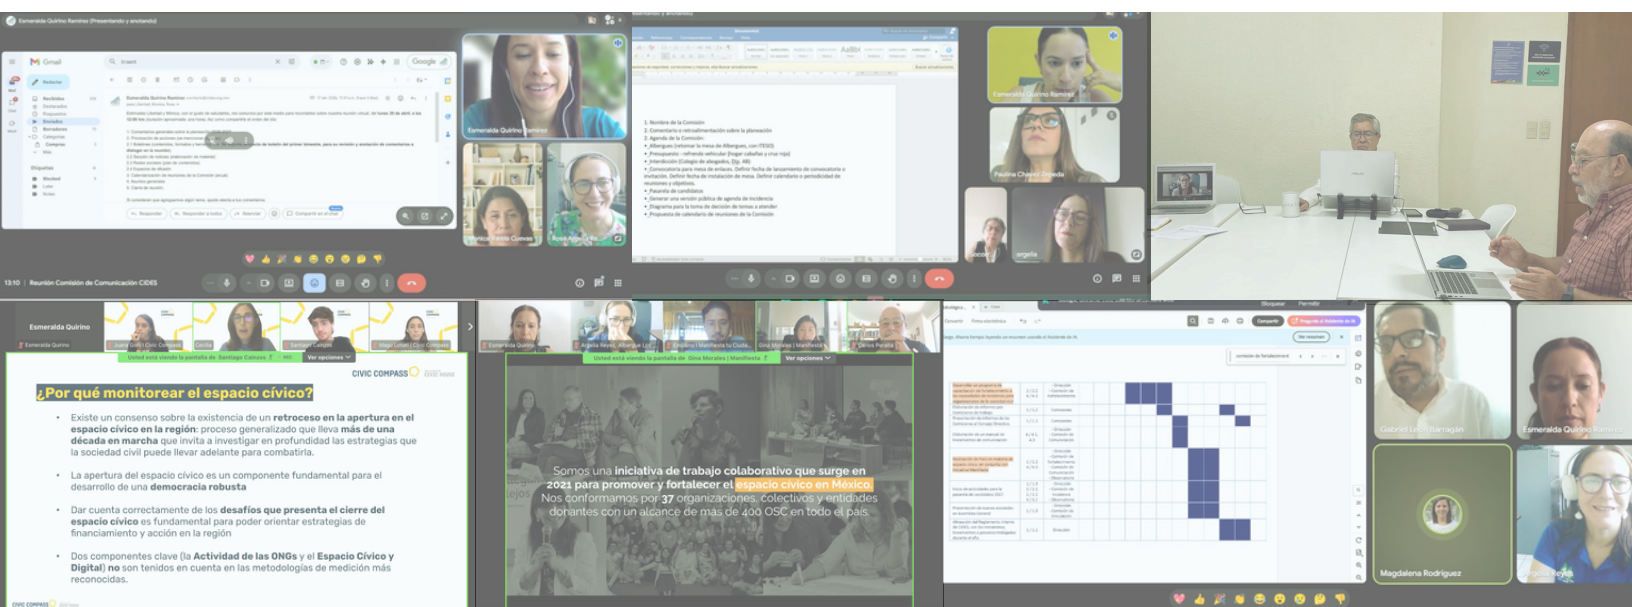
Esmeralda Quirino Ramírez (Presentando y anotando)

Gmail

Esmeralda Quirino Ramírez

Rosa Angelina Pérez

13:10 | Reunión Comisión de Comunicación CIDES

1. Nombre de la Comisión
2. Comentario o retroalimentación sobre la planeación
3. Agenda de la Comisión:
• Albergues (retomar la mesa de Albergues, con ITESO)
• Presupuesto - refrendo vehicular (hogar cabañas y cruz roja)
• Interdicción (Colegio de abogados, Dip. AB)
• Convocatoria para mesa de enlaces. Definir fecha de lanzamiento de convocatoria e invitación. Definir fecha de instalación de mesa. Definir calendario o periodicidad de reuniones y objetivos.
• Pasarela de candidatos
• Generar una versión pública de agenda de incidencia
• Diagrama para la toma de decisión de temas a atender
• Propuesta de calendario de reuniones de la Comisión

Esmeralda Quirino Ramírez

Paulina Chávez Zepeda

angela

Esmeralda Quirino

Usted está viendo la pantalla de Santiago Cabezas

Ver opciones

CIVIC COMPASS

¿Por qué monitorear el espacio cívico?

• Existe un consenso sobre la existencia de un retroceso en la apertura en el espacio cívico en la región: proceso generalizado que lleva más de una década en marcha que invita a investigar en profundidad las estrategias que la sociedad civil puede llevar adelante para combatiria.

• La apertura del espacio cívico es un componente fundamental para el desarrollo de una democracia robusta

• Dar cuenta correctamente de los desafíos que presenta el cierre del espacio cívico es fundamental para poder orientar estrategias de financiamiento y acción en la región

• Dos componentes clave (la Actividad de las ONGs y el Espacio Cívico y Digital) no son tenidos en cuenta en las metodologías de medición más reconocidas.

CIVIC COMPASS

Usted está viendo la pantalla de Gina Morales | Manifiesto

Ver opciones

Somos una iniciativa de trabajo colaborativo que surge en 2021 para promover y fortalecer el espacio cívico en México. Nos conformamos por 37 organizaciones, colectivos y entidades donantes con un alcance de más de 400 OSC en todo el país.

Compartir

Gabriel León Barragán

Esmeralda Quirino Ramírez

Magdalena Rodríguez

Angela Reyes